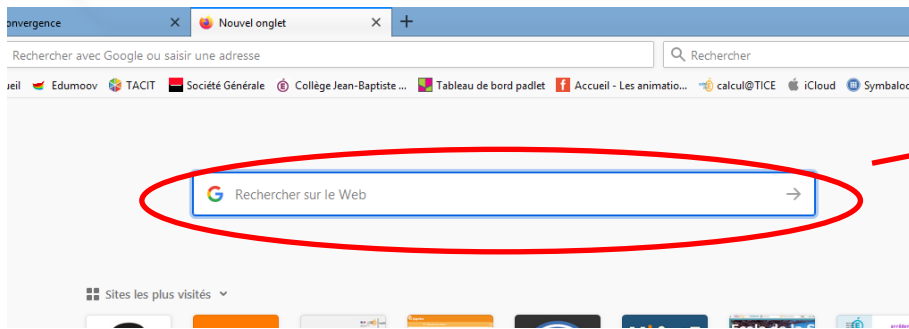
onvergence ×
Nouvel onglet ×
+

Rechercher avec Google ou saisir une adresse
Rechercher

ueil  Edumoov  TACIT  Société Générale  Collège Jean-Baptiste ...  Tableau de bord padlet  Accueil - Les animatio...  calcul@TICE  iCloud  Symbaloo

Rechercher sur le Web

Sites les plus visités